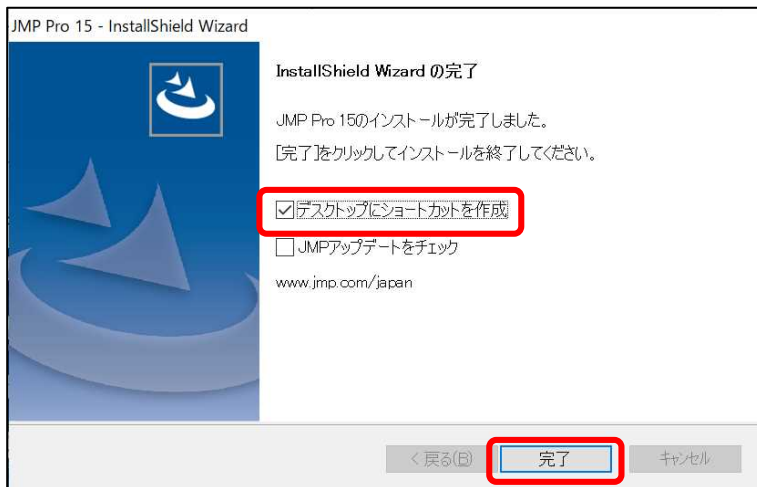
JMP Pro 15 - InstallShield Wizard

InstallShield Wizard の完了

JMP Pro 15のインストールが完了しました。

[完了]をクリックしてインストールを終了してください。

☑ デスクトップにショートカットを作成

☐ JMPアップデートをチェック

www.jmp.com/japan

< 戻る(B)　完了　キャンセル